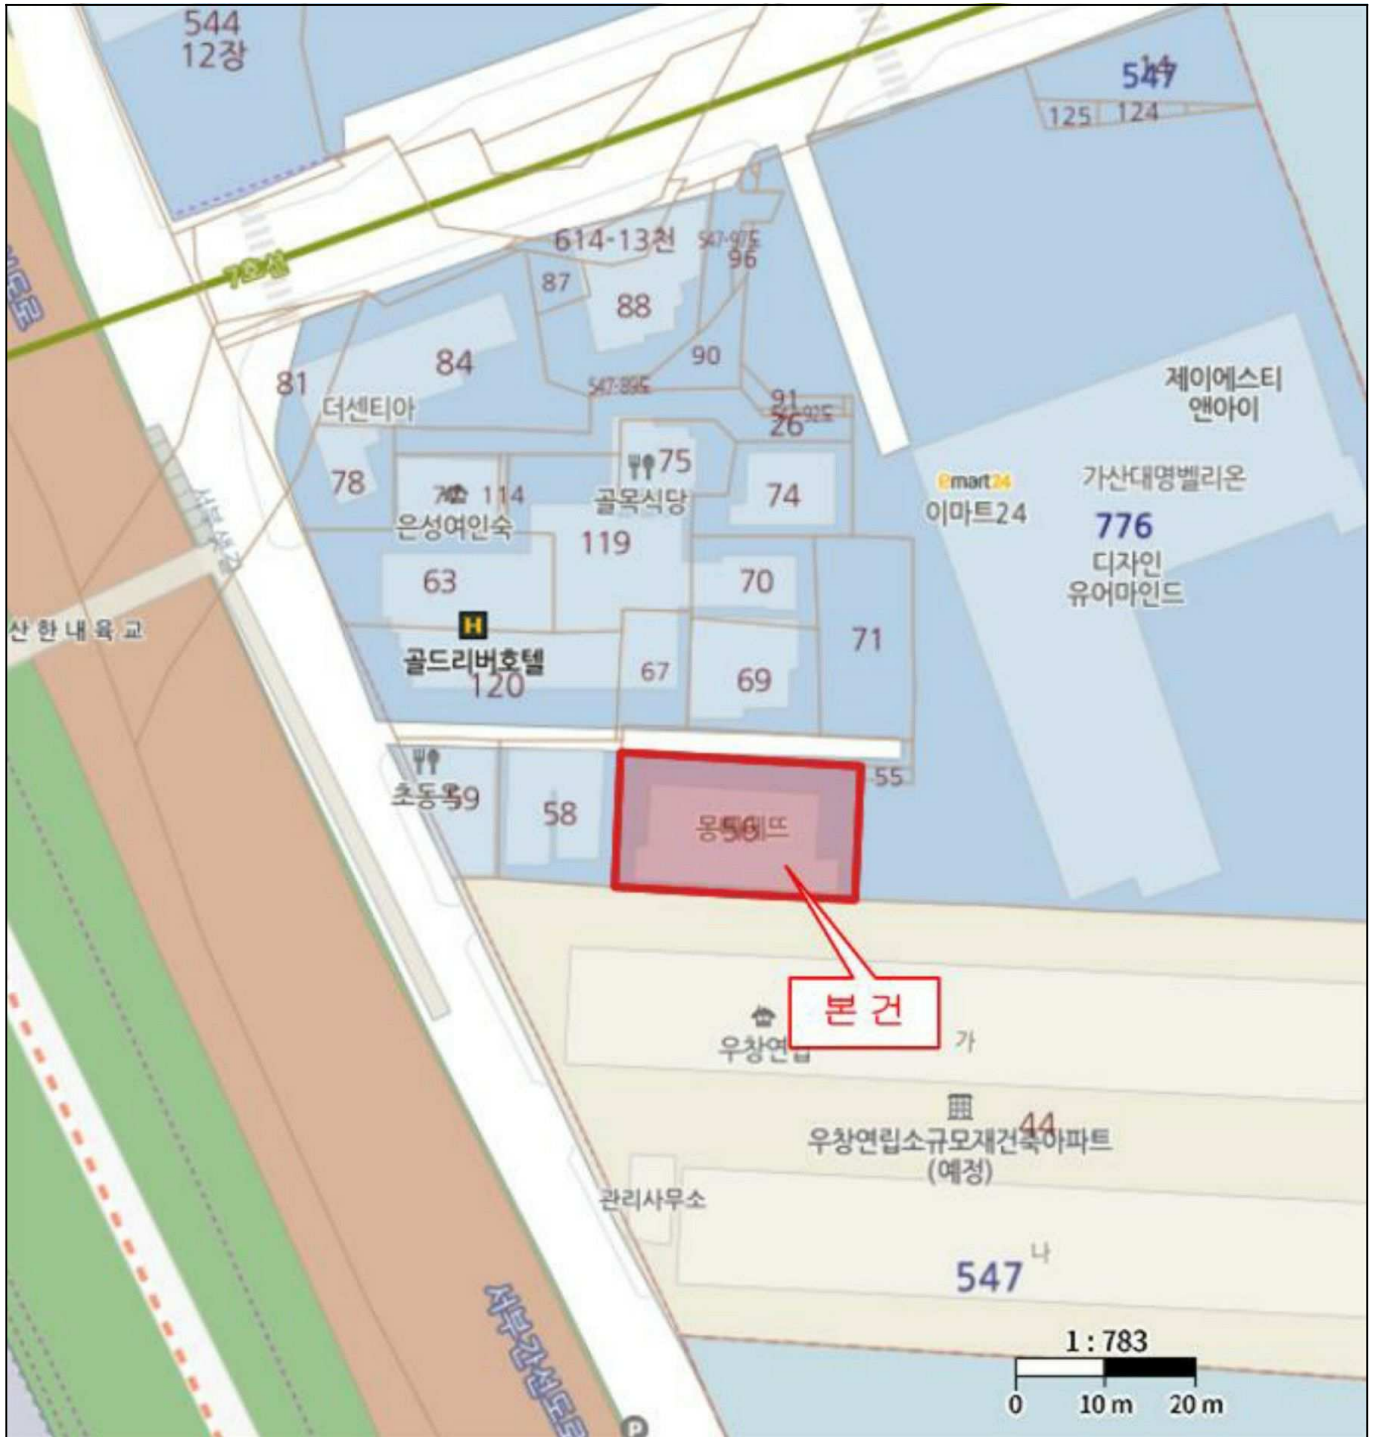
544
12장

547
125 124

7호선

614-13천
547-97도
87
96
88
90
84
81
547-89도
더센티아
91
26
547-92도
78
75
74
114
골목식당
은성여인숙
119
63
70
골드리버호텔
120
67
69
71
55
초동옥
59
58
몽56
본 건

제이에스티
앤아이
emart24
이마트24
가산대명벨리온
776
디자인
유어마인드

산 한 내 육 교

우창연립
가
우창연립소규모재건축아파트
(예정)
44
관리사무소
547
나
서부간선도로

1 : 783
0 10 m 20 m